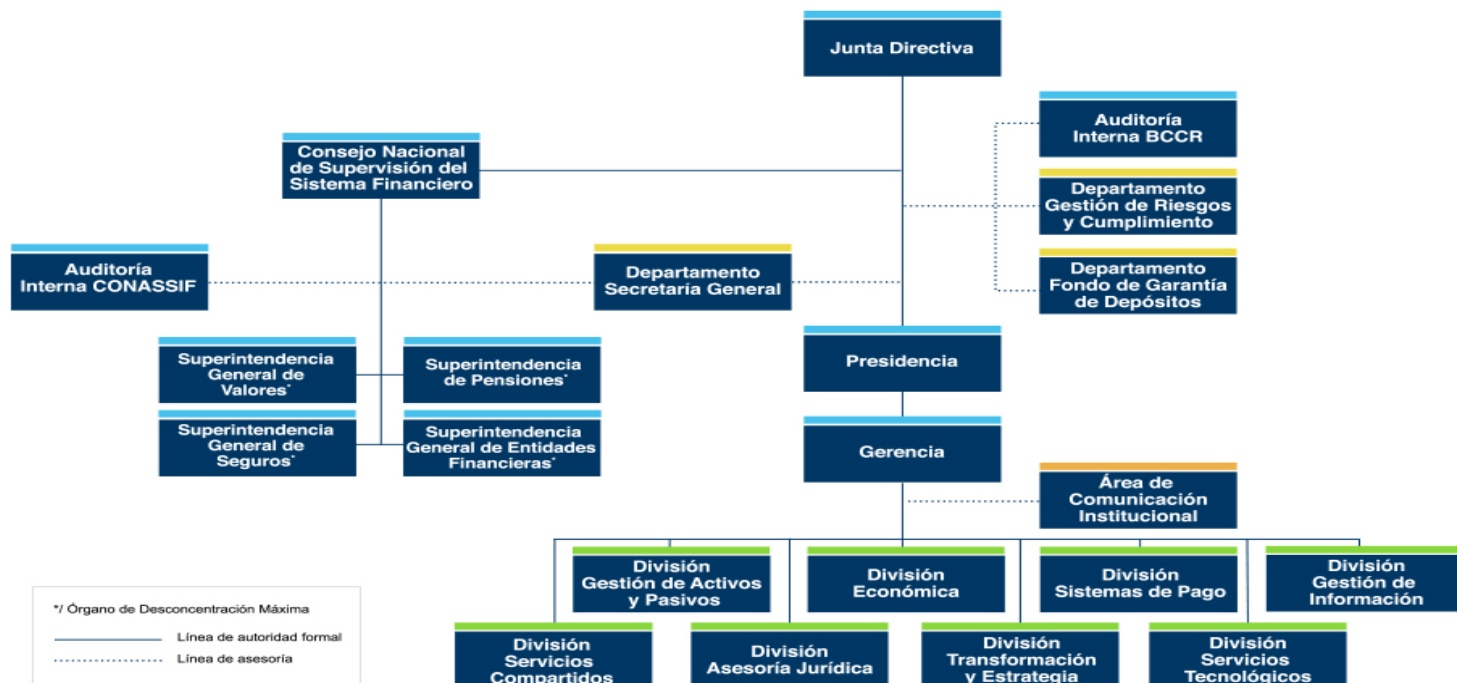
Junta Directiva

Auditoría Interna BCCR

Consejo Nacional de Supervisión del Sistema Financiero

Departamento Gestión de Riesgos y Cumplimiento

Auditoría Interna CONASSIF

Departamento Secretaría General

Departamento Fondo de Garantía de Depósitos

Superintendencia General de Valores*

Superintendencia de Pensiones*

Presidencia

Superintendencia General de Seguros*

Superintendencia General de Entidades Financieras*

Gerencia

Área de Comunicación Institucional

División Gestión de Activos y Pasivos

División Económica

División Sistemas de Pago

División Gestión de Información

División Servicios Compartidos

División Asesoría Jurídica

División Transformación y Estrategia

División Servicios Tecnológicos

*/ Órgano de Desconcentración Máxima

Línea de autoridad formal

Línea de asesoría